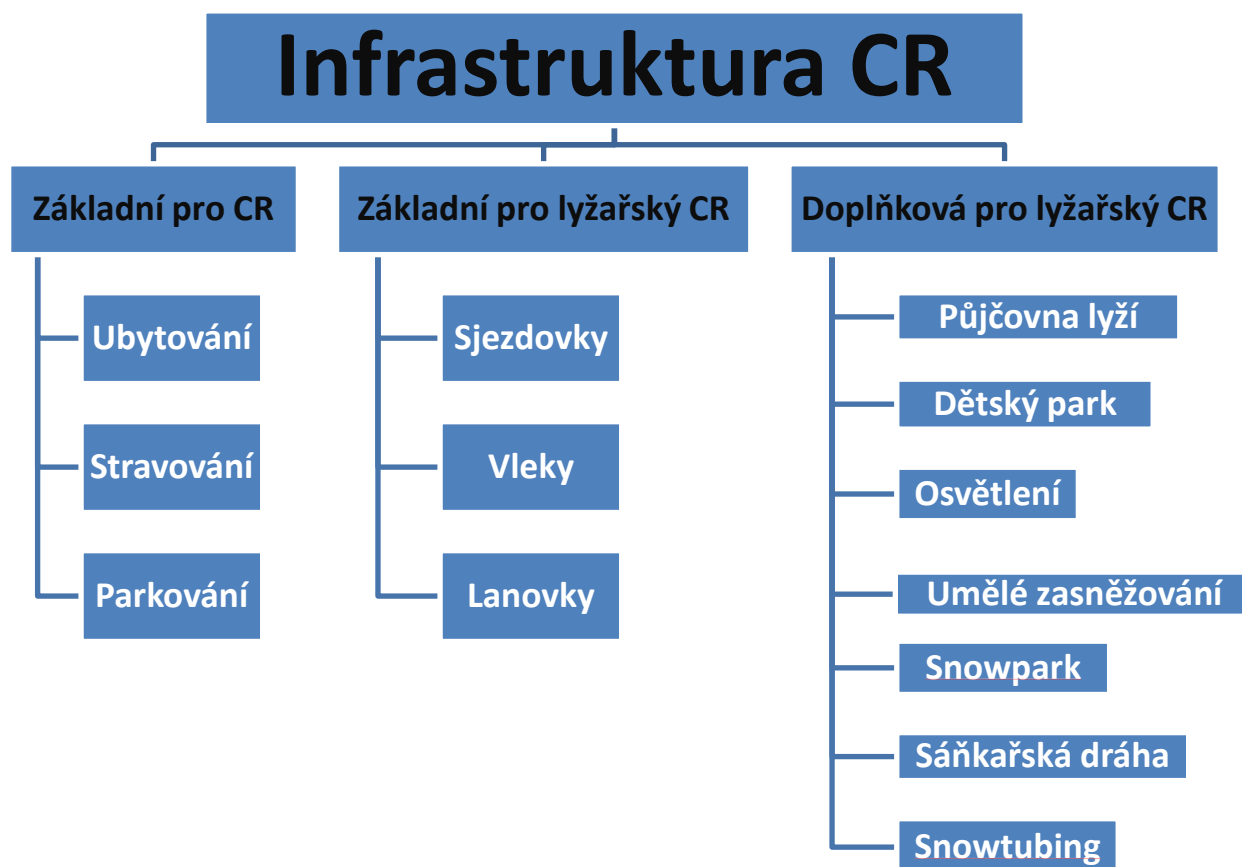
Infrastruktura CR

Základní pro CR

Ubytování

Stravování

Parkování

Základní pro lyžařský CR

Sjezdovky

Vleky

Lanovky

Doplňková pro lyžařský CR

Půjčovna lyží

Dětský park

Osvětlení

Umělé zasněžování

Snowpark

Sáňkařská dráha

Snowtubing